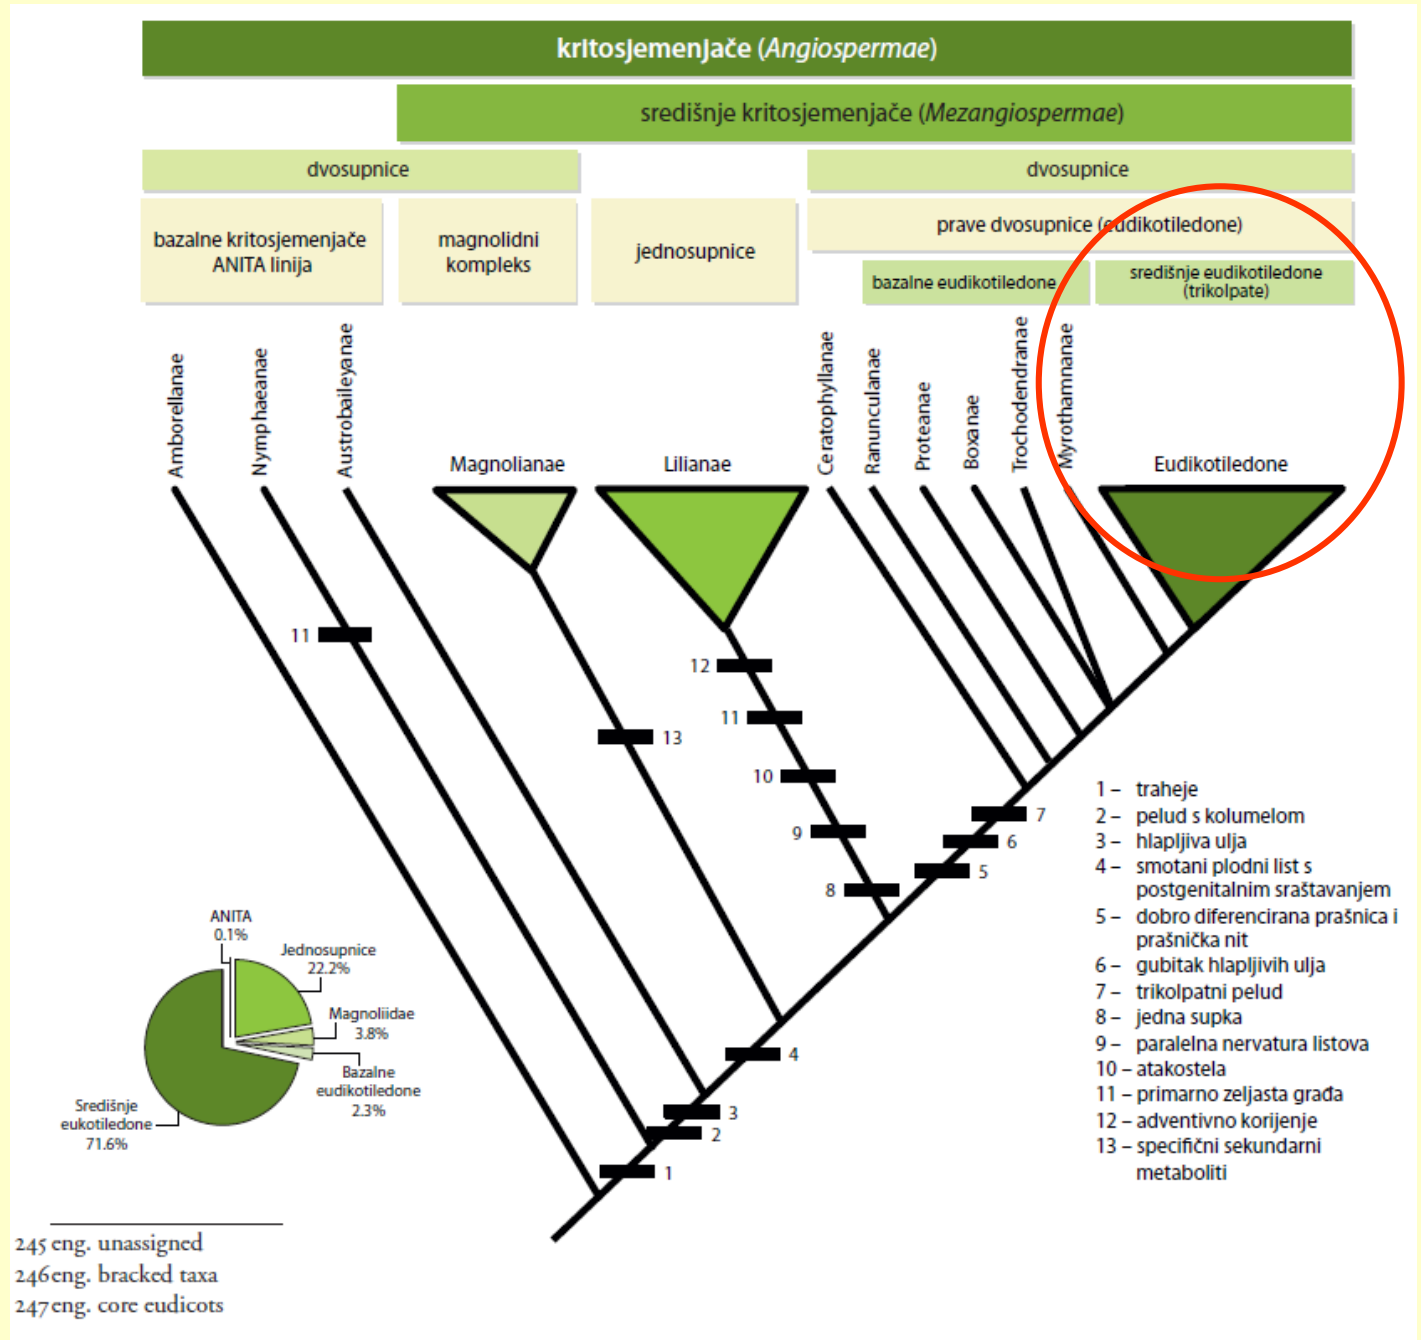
kritosjemenjače (*Angiospermae*)

središnje kritosjemenjače (*Mezangiospermae*)

dvosupnice

dvosupnice

bazalne kritosjemenjače ANITA linija

magnolidni kompleks

jednosupnice

prave dvosupnice (eudikotiledone)

bazalne eudikotiledone

središnje eudikotiledone (trikolpate)

Amborellanae

Nymphaeanae

Austrobaileyanae

Magnolianae

Lilianae

Ceratophyllanae

Ranunculanae

Proteanae

Boxanae

Trochodendranae

Myrothamnanae

Eudikotiledone

11

12

11

13

10

9

8

7

6

5

4

3

2

1

1 – traheje
2 – pelud s kolumelom
3 – hlapljiva ulja
4 – smotani plodni list s postgenitalnim sraštavanjem
5 – dobro diferencirana prašnica i prašnička nit
6 – gubitak hlapljivih ulja
7 – trikolpatni pelud
8 – jedna supka
9 – paralelna nervatura listova
10 – atakostela
11 – primarno zeljasta građa
12 – adventivno korijenje
13 – specifični sekundarni metaboliti

ANITA 0.1%

Jednosupnice 22.2%

Magnoliidae 3.8%

Bazalne eudikotiledone 2.3%

Središnje eukotiledone 71.6%

245 eng. unassigned
246 eng. bracked taxa
247 eng. core eudicots